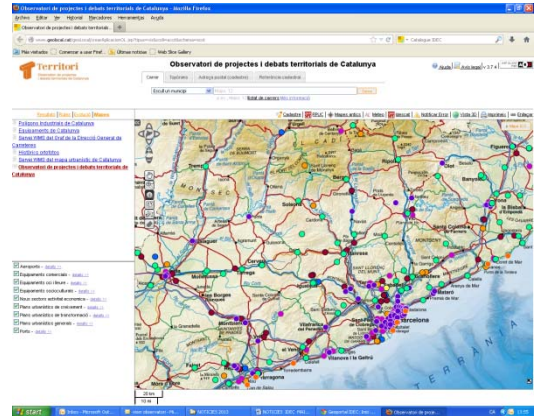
Observatori de projectes i debats territorials de Catalunya - Mozilla Firefox

Archivo Editar Ver Historial Marcadores Herramientas Ayuda

Observatori de projectes i debats territorials

www.geoletrat.cat/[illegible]

Catalogue IDEC

Más visitados Comenzar a usar Firef... Últimas noticias Web Slice Gallery

Territori

Observatori de projectes i debats territorials de Catalunya

Ajuda Avís legal v.3.7.4

Cercar Topònims Adreça postal (carrers) Referència cadastral

Escull un municipi

Cercar

Índex de carrers

Resultats Fulls Escala Mètode

Polígons industrials de Catalunya

Equipaments de Catalunya

Servei WMS del Graf de la Direcció General de Carreteres

Històric retrets

Servei WMS del mapa urbanístic de Catalunya

Observatori de projectes i debats territorials de Catalunya

Cadastre RPUC Mapes antics Mides Mercat Notificar Errors Vista 3D Imprimir Enllaçar

Aeroports

Equipaments comercials

Equipaments esportius

Equipaments socioculturals

Nous sectors activitat econòmica

Plans urbanístics de creixement

Plans urbanístics de transformació

Plans urbanístics generals

Ports

MONTSEC

Barcelona

Girona

Tarragona

Vilanova i la Geltrú

Mataró

Terrassa

Sabadell

Figueres

Olot

Manresa

Vic

Banyoles

Cervera

Tàrrega

Balaguer

Igualada

Granollers

Reus

Valls

TERRANIA

20 km

10 mi

Inicio

Inbox - Microsoft Out...

www.observator...

NOTICIES 2013

NOTICIES IDEC PRM...

Geoportal IDEC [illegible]

Observatori de proje...

CA

13:55